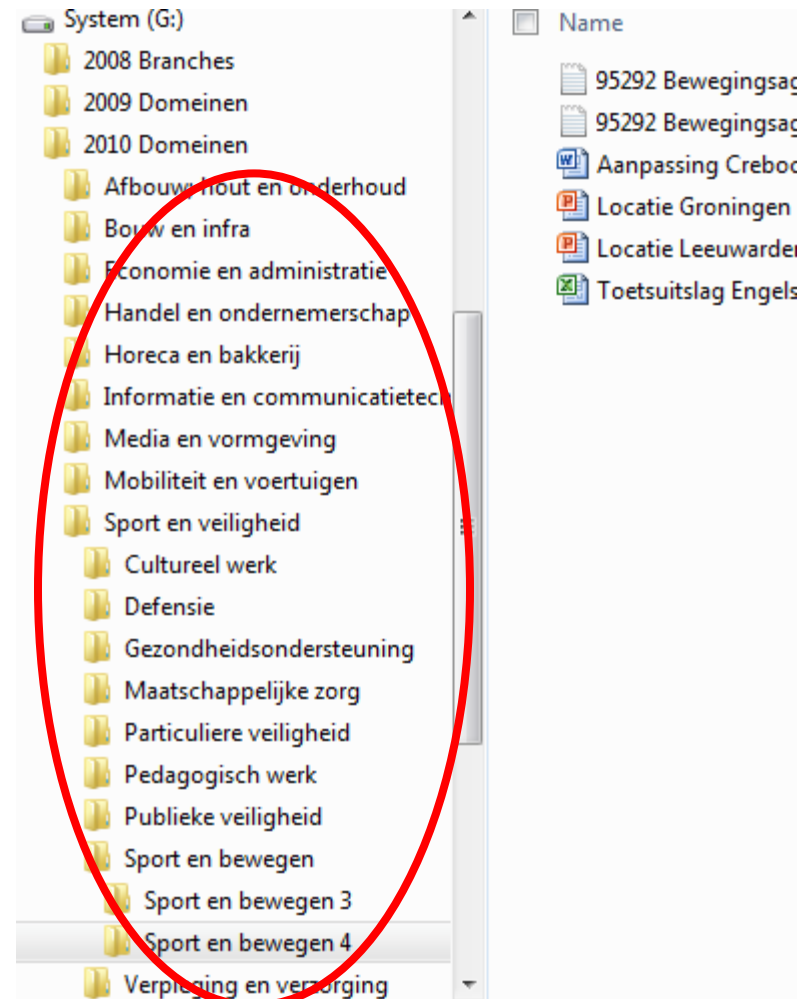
System (G:)
2008 Branches
2009 Domeinen
2010 Domeinen
Afbouw, hout en onderhoud
Bouw en infra
Economie en administratie
Handel en ondernemerschap
Horeca en bakkerij
Informatie en communicatietech
Media en vormgeving
Mobiliteit en voertuigen
Sport en veiligheid
Cultureel werk
Defensie
Gezondheidsondersteuning
Maatschappelijke zorg
Particuliere veiligheid
Pedagogisch werk
Publieke veiligheid
Sport en bewegen
Sport en bewegen 3
Sport en bewegen 4
Verpleging en verzorging

Name
95292 Bewegingsag
95292 Bewegingsag
Aanpassing Crebo
Locatie Groningen
Locatie Leeuwarden
Toetsuitslag Engels